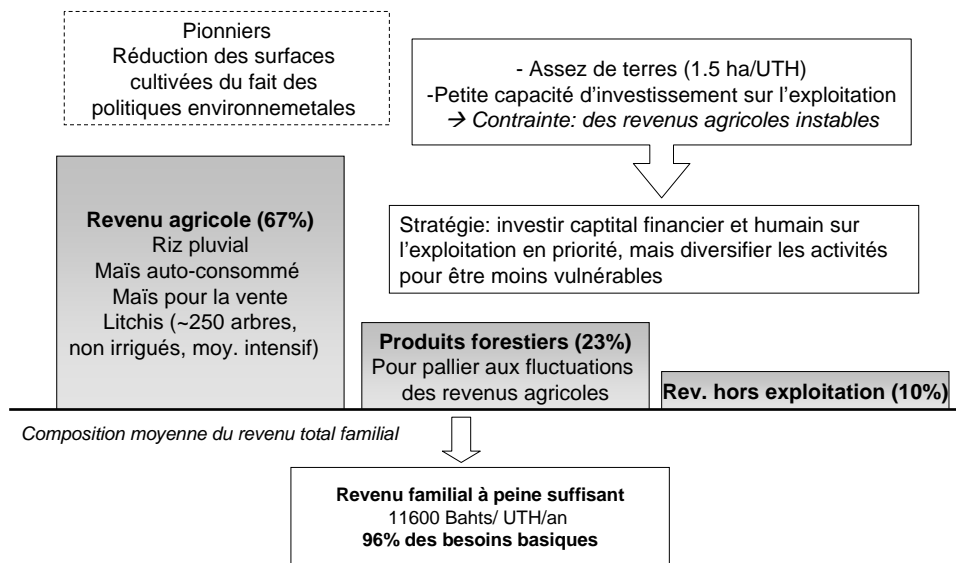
Pionniers
Réduction des surfaces cultivées du fait des politiques environnemetales

- Assez de terres (1.5 ha/UTH)
-Petite capacité d'investissement sur l'exploitation
→ Contrainte: des revenus agricoles instables

Stratégie: investir captital financier et humain sur l'exploitation en priorité, mais diversifier les activités pour être moins vulnérables

**Revenu agricole (67%)**
Riz pluvial
Maïs auto-consommé
Maïs pour la vente
Litchis (~250 arbres, non irrigués, moy. intensif)

**Produits forestiers (23%)**
Pour pallier aux fluctuations des revenus agricoles

**Rev. hors exploitation (10%)**

Composition moyenne du revenu total familial

**Revenu familial à peine suffisant**
11600 Bahts/ UTH/an
**96% des besoins basiques**